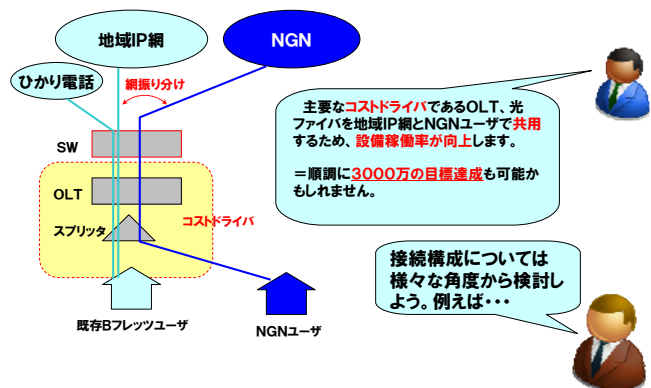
地域IP網

NGN

ひかり電話

網振り分け

SW

OLT

スプリッタ

コストドライバ

既存Bフレッツユーザ

NGNユーザ

主要なコストドライバであるOLT、光ファイバを地域IP網とNGNユーザで共用するため、設備稼働率が向上します。

＝順調に3000万の目標達成も可能かもしれません。

接続構成については様々な角度から検討しよう。例えば・・・